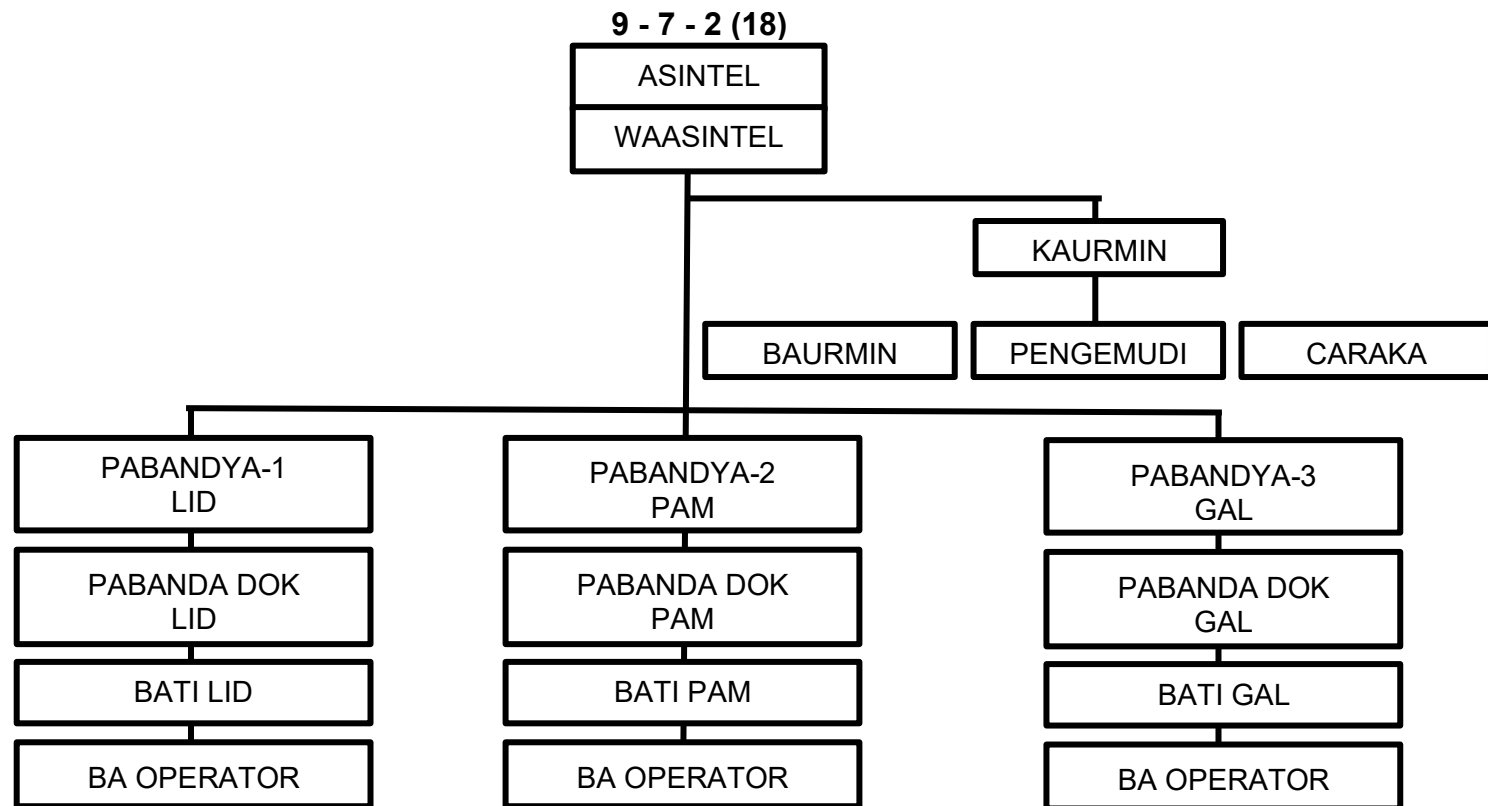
9 - 7 - 2 (18)

ASINTEL

WAASINTEL

KAURMIN

BAURMIN

PENGEMUDI

CARAKA

PABANDYA-1
LID

PABANDA DOK
LID

BATI LID

BA OPERATOR

PABANDYA-2
PAM

PABANDA DOK
PAM

BATI PAM

BA OPERATOR

PABANDYA-3
GAL

PABANDA DOK
GAL

BATI GAL

BA OPERATOR